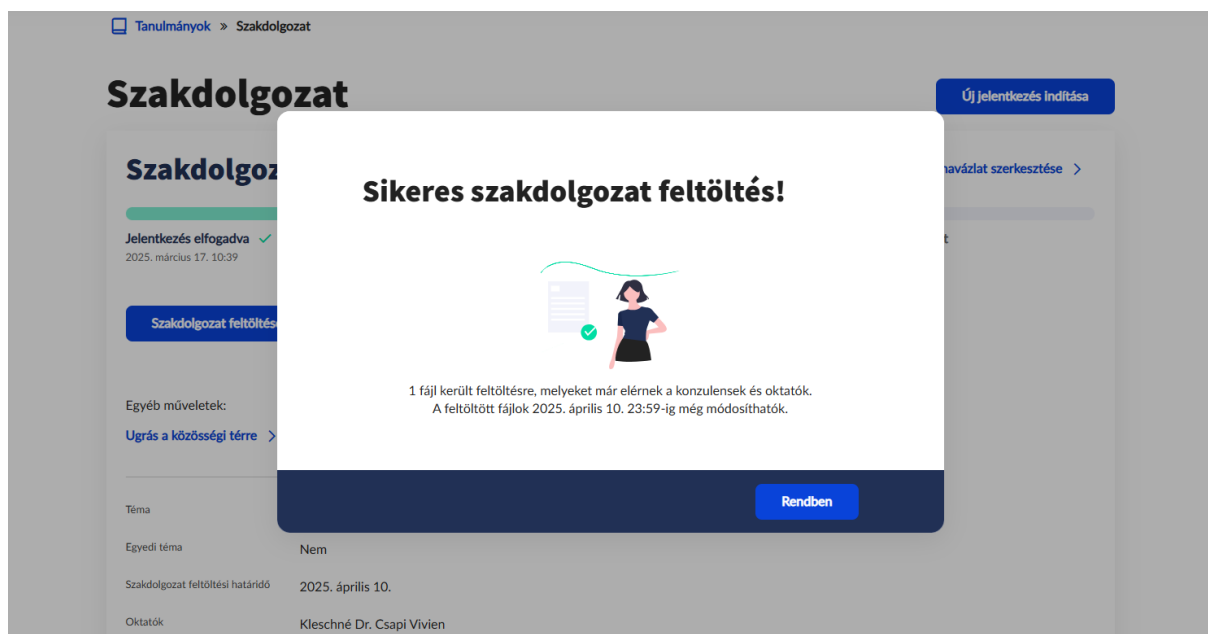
Tanulmányok » Szakdolgozat

Szakdolgozat

Új jelentkezés indítása

Szakdolgoz

navázlat szerkesztése >

Jelentkezés elfogadva
2025. március 17. 10:39

t

Szakdolgozat feltöltés

Egyéb műveletek:
Ugrás a közösségi térre >

Téma

Egyedi téma Nem

Szakdolgozat feltöltési határidő 2025. április 10.

Oktatók Kleschné Dr. Csapi Vivien

Sikeres szakdolgozat feltöltés!

1 fájl került feltöltésre, melyeket már elérnek a konzulensek és oktatók.
A feltöltött fájlok 2025. április 10. 23:59-ig még módosíthatók.

Rendben